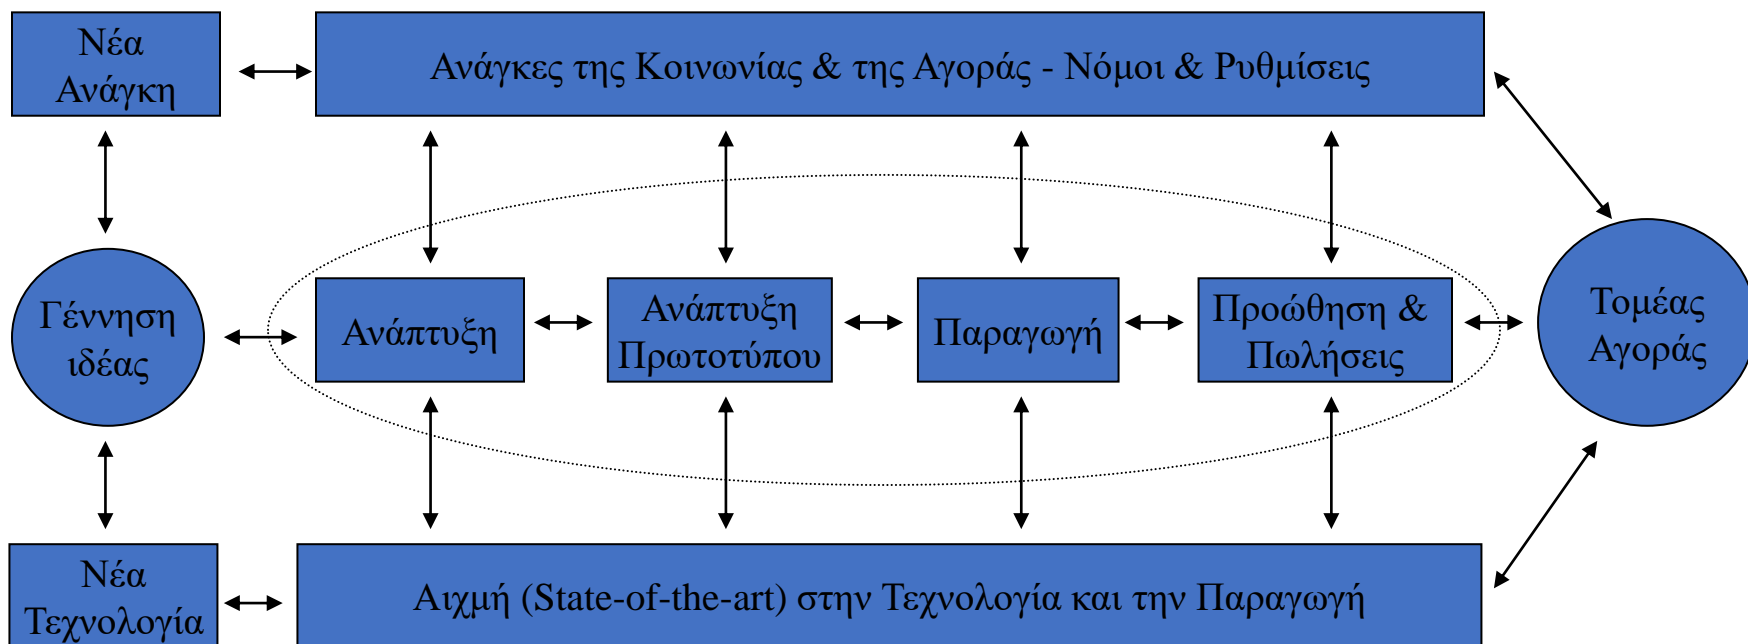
Νέα Ανάγκη

Ανάγκες της Κοινωνίας & της Αγοράς - Νόμοι & Ρυθμίσεις

Γέννηση ιδέας

Ανάπτυξη

Ανάπτυξη Πρωτοτύπου

Παραγωγή

Προώθηση & Πωλήσεις

Τομέας Αγοράς

Νέα Τεχνολογία

Αιχμή (State-of-the-art) στην Τεχνολογία και την Παραγωγή